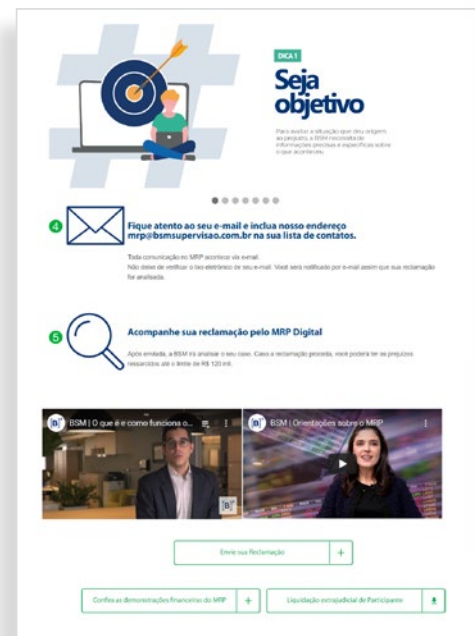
DICA 1

Seja objetivo

Para avaliar a situação que deu origem ao prejuízo, a BSM necessita de informações precisas e específicas sobre o que aconteceu.

4 Fique atento ao seu e-mail e inclua nosso endereço mrp@bsmsupervisao.com.br na sua lista de contatos.

Toda comunicação no MRP acontece via e-mail.
Não deixe de verificar o lixo eletrônico de seu e-mail. Você será notificado por e-mail assim que sua reclamação for analisada.

5 Acompanhe sua reclamação pelo MRP Digital

Após enviada, a BSM irá analisar o seu caso. Caso a reclamação proceda, você poderá ter as prejuízos ressarcidos até o limite de R$ 120 mil.

BSM | O que é e como funciona o...

BSM | Orientações sobre o MRP

Envie sua Reclamação +

Confira as demonstrações financeiras do MRP +

Liquidação extrajudicial de Participante